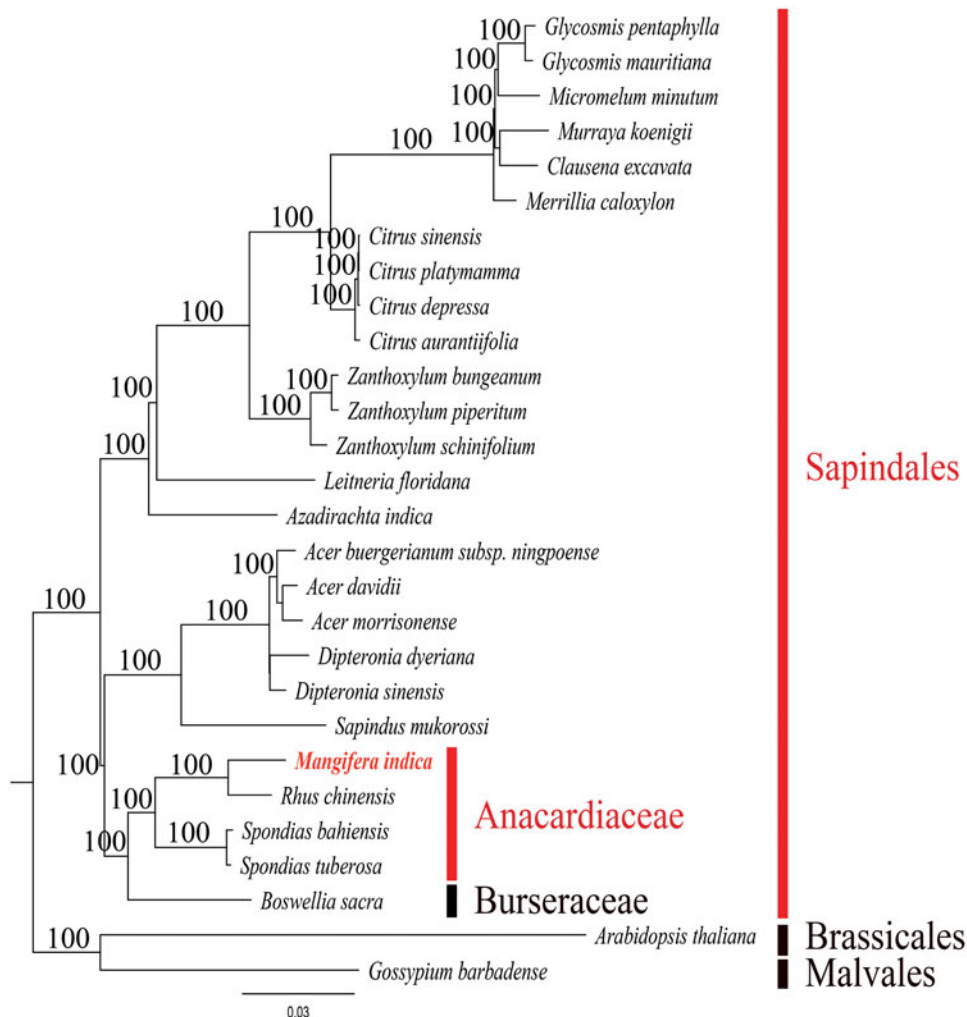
100 Glycosmis pentaphylla
100 Glycosmis mauritiana
100 Micromelum minutum
100 Murraya koenigii
100 Clausena excavata
Merrillia caloxylon
100
100 Citrus sinensis
100 Citrus platymamma
100 Citrus depressa
Citrus aurantiifolia
100
100 Zanthoxylum bungeanum
100 Zanthoxylum piperitum
Zanthoxylum schinifolium
100
100
Leitneria floridana
Azadirachta indica
100 Acer buergerianum subsp. ningpoense
Acer davidii
100 Acer morrisonense
Dipteronia dyeriana
100
Dipteronia sinensis
100
Sapindus mukorossi
100 100 Mangifera indica
Rhus chinensis
100
100 Spondias bahiensis
100
Spondias tuberosa
Boswellia sacra
100 Arabidopsis thaliana
Gossypium barbadense
0.03

Sapindales
Anacardiaceae
Burseraceae
Brassicales
Malvales